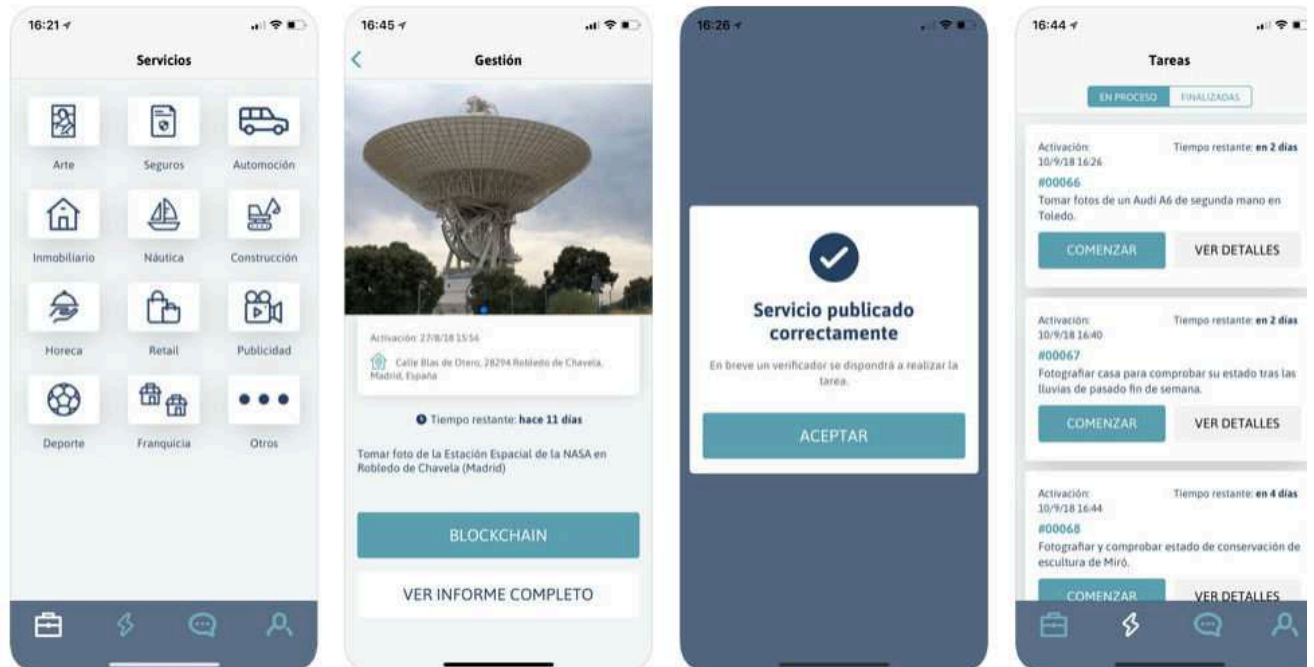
16:21

Servicios

Arte

Seguros

Automoción

Inmobiliario

Náutica

Construcción

Horeca

Retail

Publicidad

Deporte

Franquicia

Otros

16:45

Gestión

Activación: 27/8/18 15:54

Calle Blas de Otero, 28294 Robledo de Chavela, Madrid, España

Tiempo restante: hace 11 días

Tomar foto de la Estación Espacial de la NASA en Robledo de Chavela (Madrid)

BLOCKCHAIN

VER INFORME COMPLETO

16:26

Servicio publicado correctamente

En breve un verificador se dispondrá a realizar la tarea.

ACEPTAR

16:44

Tareas

EN PROCESO

FINALIZADAS

Activación: 10/9/18 16:26

Tiempo restante: en 2 días

#00066

Tomar fotos de un Audi A6 de segunda mano en Toledo.

COMENZAR

VER DETALLES

Activación: 10/9/18 16:40

Tiempo restante: en 2 días

#00067

Fotografiar casa para comprobar su estado tras las lluvias de pasado fin de semana.

COMENZAR

VER DETALLES

Activación: 10/9/18 16:44

Tiempo restante: en 4 días

#00068

Fotografiar y comprobar estado de conservación de escultura de Miró.

COMENZAR

VER DETALLES